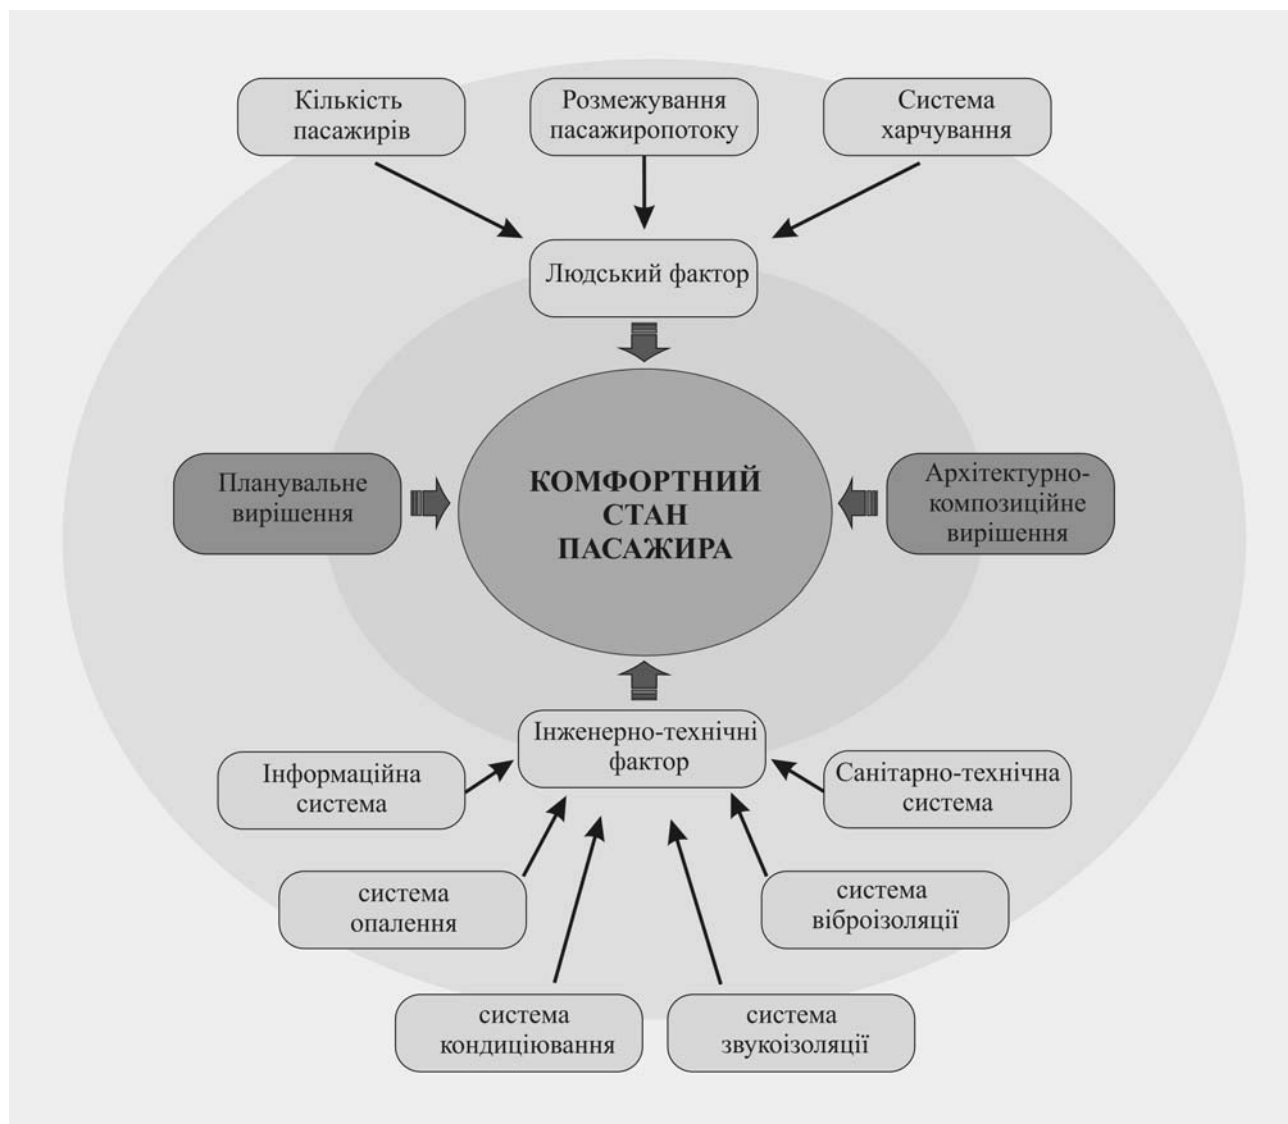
Кількість пасажирів

Розмежування пасажиропотоку

Система харчування

Людський фактор

Планувальне вирішення

КОМФОРТНИЙ СТАН ПАСАЖИРА

Архітектурно-композиційне вирішення

Інженерно-технічні фактор

Інформаційна система

Санітарно-технічна система

система опалення

система віброізоляції

система кондиціювання

система звукоізоляції